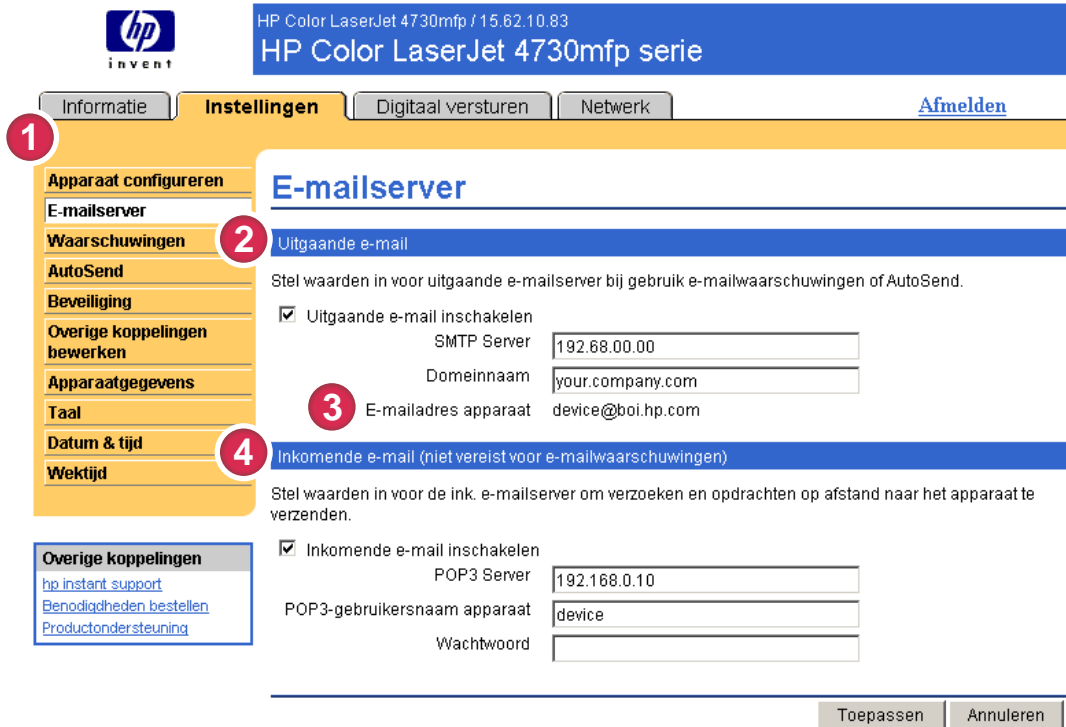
hp
invent

HP Color LaserJet 4730mfp / 15.62.10.83
HP Color LaserJet 4730mfp serie

Informatie | Instellingen | Digitaal versturen | Netwerk

Afmelden

1

Apparaat configureren
E-mailserver
Waarschuwingen
AutoSend
Beveiliging
Overige koppelingen bewerken
Apparaatgegevens
Taal
Datum & tijd
Wektijd

Overige koppelingen
hp instant support
Benodigdheden bestellen
Productondersteuning

E-mailserver

2

Uitgaande e-mail

Stel waarden in voor uitgaande e-mailserver bij gebruik e-mailwaarschuwingen of AutoSend.

☑ Uitgaande e-mail inschakelen

SMTP Server 192.68.00.00

Domeinnaam your.company.com

3

E-mailadres apparaat device@boi.hp.com

4

Inkomende e-mail (niet vereist voor e-mailwaarschuwingen)

Stel waarden in voor de ink. e-mailserver om verzoeken en opdrachten op afstand naar het apparaat te verzenden.

☑ Inkomende e-mail inschakelen

POP3 Server 192.168.0.10

POP3-gebruikersnaam apparaat device

Wachtwoord

Toepassen Annuleren